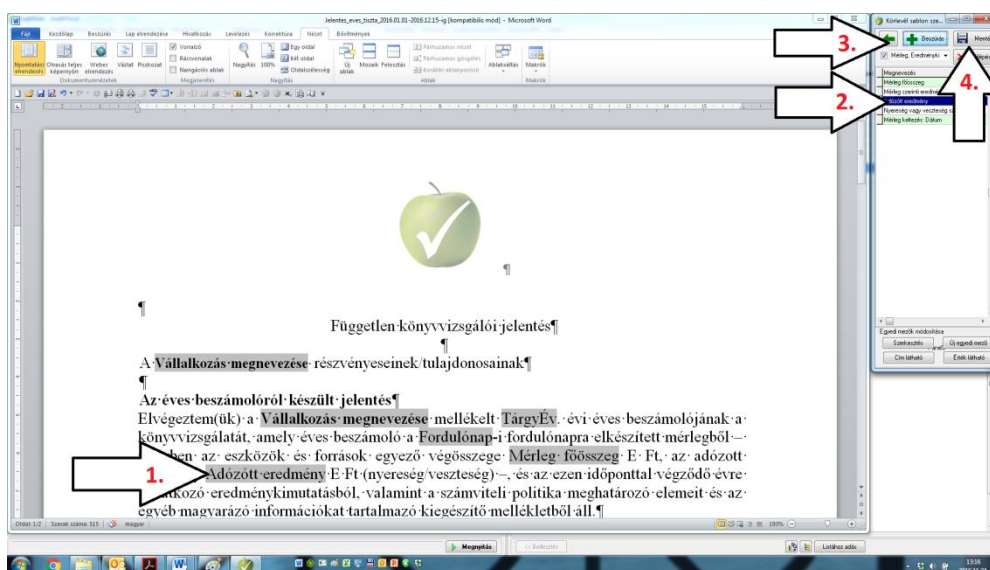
Jelentes_eves_tiszta_2016.01.01-2016.12.15-ig [kompatibilis mód] - Microsoft Word

Fájl Kezdőlap Beszúrás Lap elrendezése Hivatkozás Levelezés Korrektúra Nézet Bővítmények

Nyomtatási elrendezés Olvasás teljes képernyőn Webes elrendezés Vázlat Piszkozat
Dokumentumnézetek
Vonalzó Rácsvonalak Navigációs ablak
Megjelenítés
Nagyítás 100% Egy oldal Két oldal Oldalszélesség
Nagyítás
Új ablak Mozaik Felosztás Párhuzamos nézet Párhuzamos görgetés Korábbi ablakpozíció Ablakváltás
Ablak
Makrók
Makrók

¶

¶

Független·könyvvizsgálói·jelentés¶

¶

A·Vállalkozás·megnevezése·részvényeseinek/tulajdonosainak¶

¶

Az·éves·beszámolóról·készült·jelentés¶

Elvégeztem(ük)·a·Vállalkozás·megnevezése·mellékelt·TárgyÉv.·évi·éves·beszámolójának·a·könyvvizsgálatát,·amely·éves·beszámoló·a·Fordulónap-i·fordulónapra·elkészített·mérlegből·–·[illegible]ben·az·eszközök·és·források·egyező·végösszege·Mérleg·főösszeg·E·Ft,·az·adózott·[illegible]·Adózótt·eredmény·E·Ft·(nyereség/veszteség)·–,·és·az·ezen·időponttal·végződő·évre·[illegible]nkozó·eredménykimutatásból,·valamint·a·számviteli·politika·meghatározó·elemeit·és·az·egyéb·magyarázó·információkat·tartalmazó·kiegészítő·mellékletből·áll.¶

1.

Oldal: 1/2 | Szavak száma: 515 | magyar
190%

Körlevél sablon sze...
3. Beszúrás Ment
4.
Mérleg, Eredménykö
2.
Megnevezés
Mérleg főösszeg
Mérleg szerinti eredm
Adózott eredmény
Nyereség vagy veszteség
Mérleg keltezés: Dátum
Egyedi mezők módosítása
Szerkesztés Új egyedi mező
Cím látható Érték látható

Megnyitás << Bezárás Listához adás
13:56